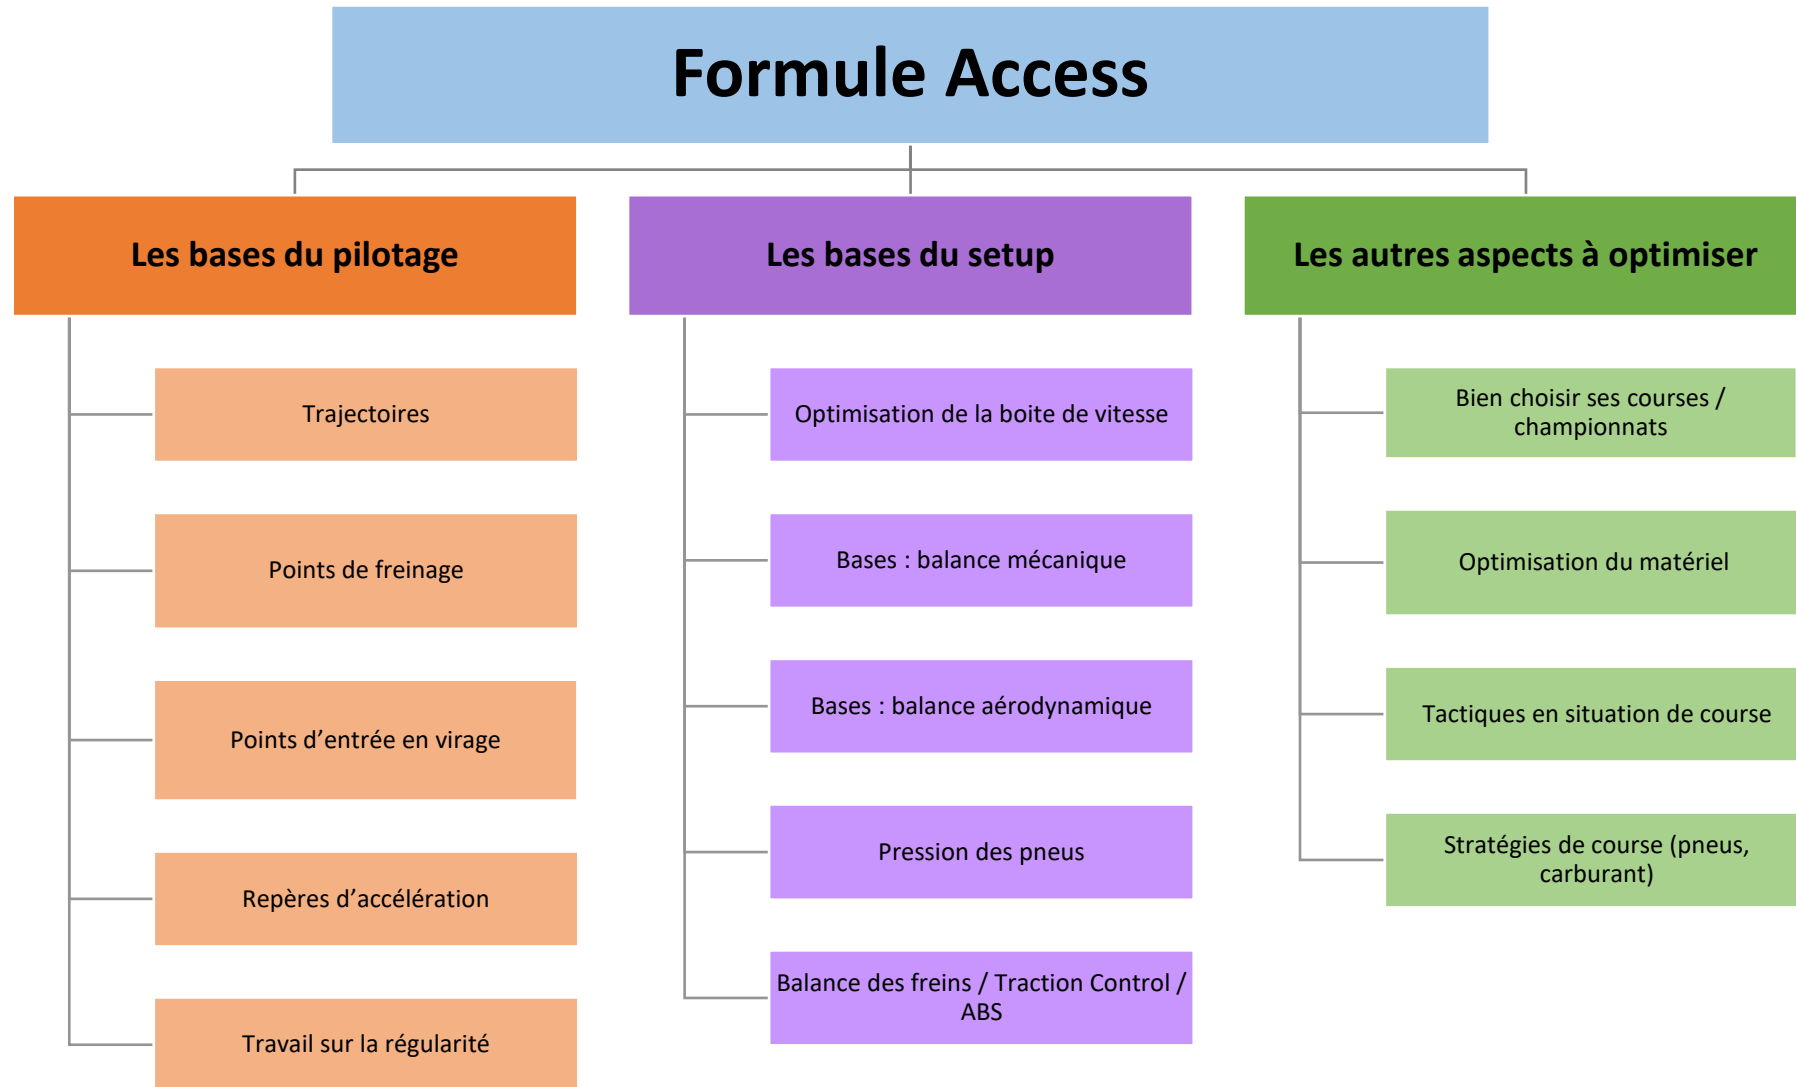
Formule Access

Les bases du pilotage

Trajectoires

Points de freinage

Points d’entrée en virage

Repères d’accélération

Travail sur la régularité

Les bases du setup

Optimisation de la boite de vitesse

Bases : balance mécanique

Bases : balance aérodynamique

Pression des pneus

Balance des freins / Traction Control / ABS

Les autres aspects à optimiser

Bien choisir ses courses / championnats

Optimisation du matériel

Tactiques en situation de course

Stratégies de course (pneus, carburant)